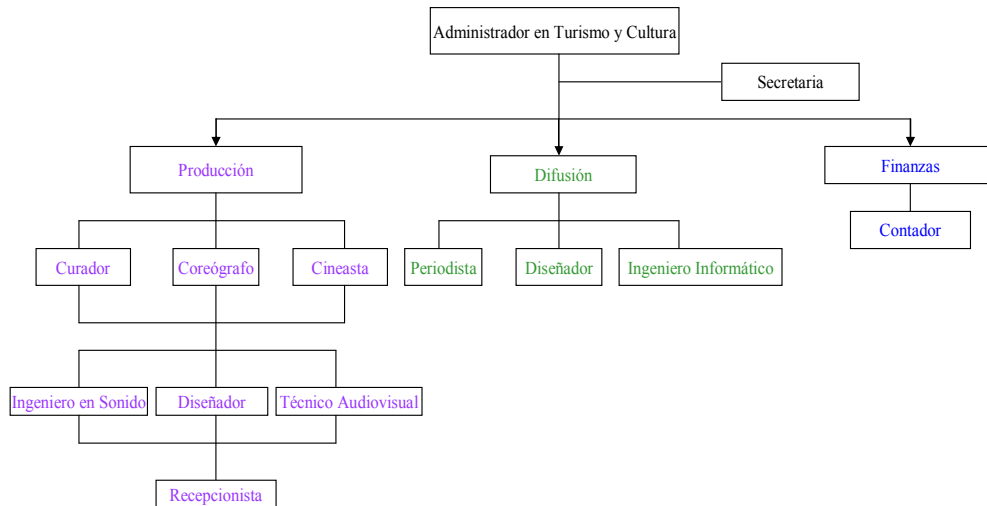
Administrador en Turismo y Cultura

Secretaria

Producción

Difusión

Finanzas

Contador

Curador

Coreógrafo

Cineasta

Periodista

Diseñador

Ingeniero Informático

Ingeniero en Sonido

Diseñador

Técnico Audiovisual

Recepcionista